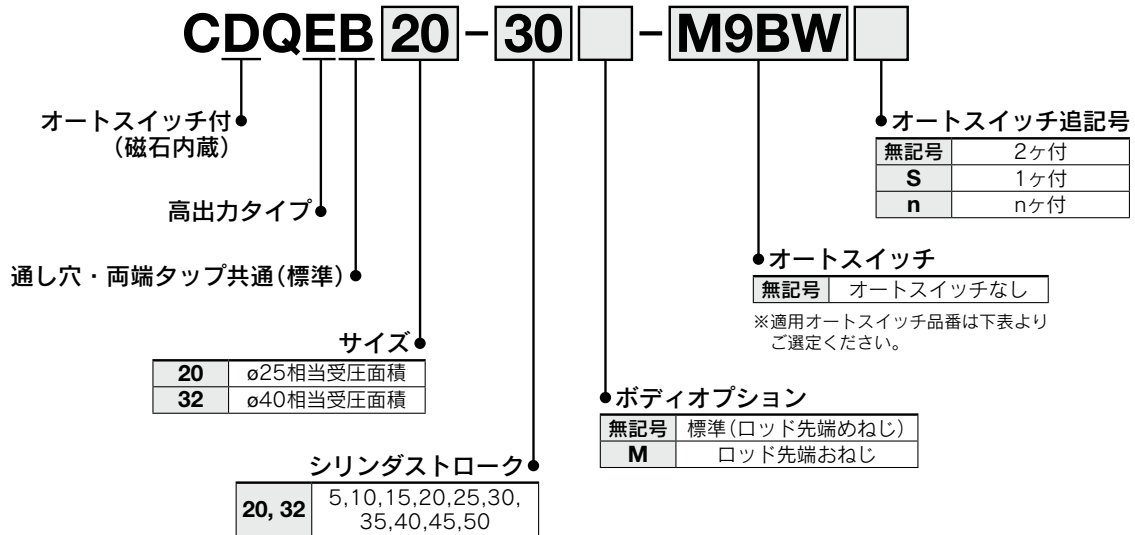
CDQEB 20 - 30 - M9BW

オートスイッチ付
（磁石内蔵）

高出力タイプ

通し穴・両端タップ共通(標準)

サイズ

| 20 | ø25相当受圧面積 |
|---|---|
| 32 | ø40相当受圧面積 |

シリンダストローク

| 20, 32 | 5,10,15,20,25,30, 35,40,45,50 |
|---|---|

ボディオプション

| 無記号 | 標準(ロッド先端めねじ) |
|---|---|
| M | ロッド先端おねじ |

オートスイッチ

| 無記号 | オートスイッチなし |
|---|---|

※適用オートスイッチ品番は下表よりご選定ください。

オートスイッチ追記号

| 無記号 | 2ヶ付 |
|---|---|
| S | 1ヶ付 |
| n | nヶ付 |